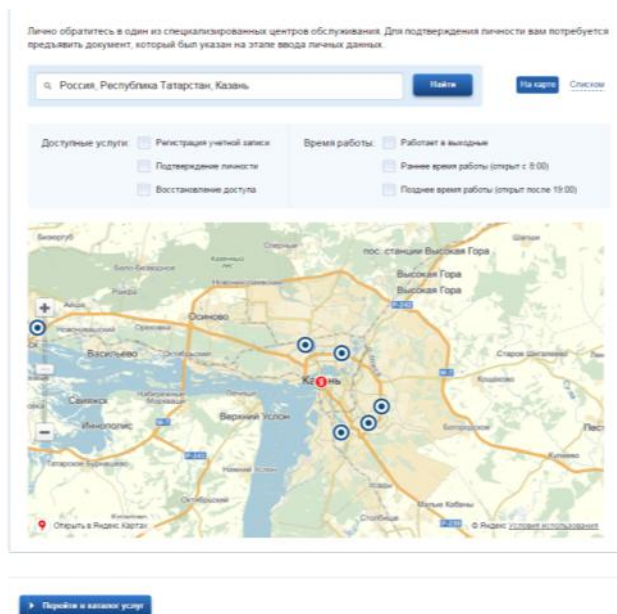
Лично обратитесь в один из специализированных центров обслуживания. Для подтверждения личности вам потребуется предъявить документ, который был указан на этапе ввода личных данных.

Россия, Республика Татарстан, Казань

Найти

На карте Списком

Доступные услуги: Регистрация учетной записи

Подтверждение личности

Восстановление доступа

Время работы: Работает в выходные

Раннее время работы (открыт с 8:00)

Позднее время работы (открыт после 19:00)

Бирюлька

пос. станции Высокая Гора

Высокая Гора

Высокая Гора

Осиново

Васильево

Казань

Свияжск

Иннополис

Верхний Услон

Столбище

Малые Кабаны

Открыть в Яндекс.Картах

© Яндекс Условия использования

Перейти в каталог услуг